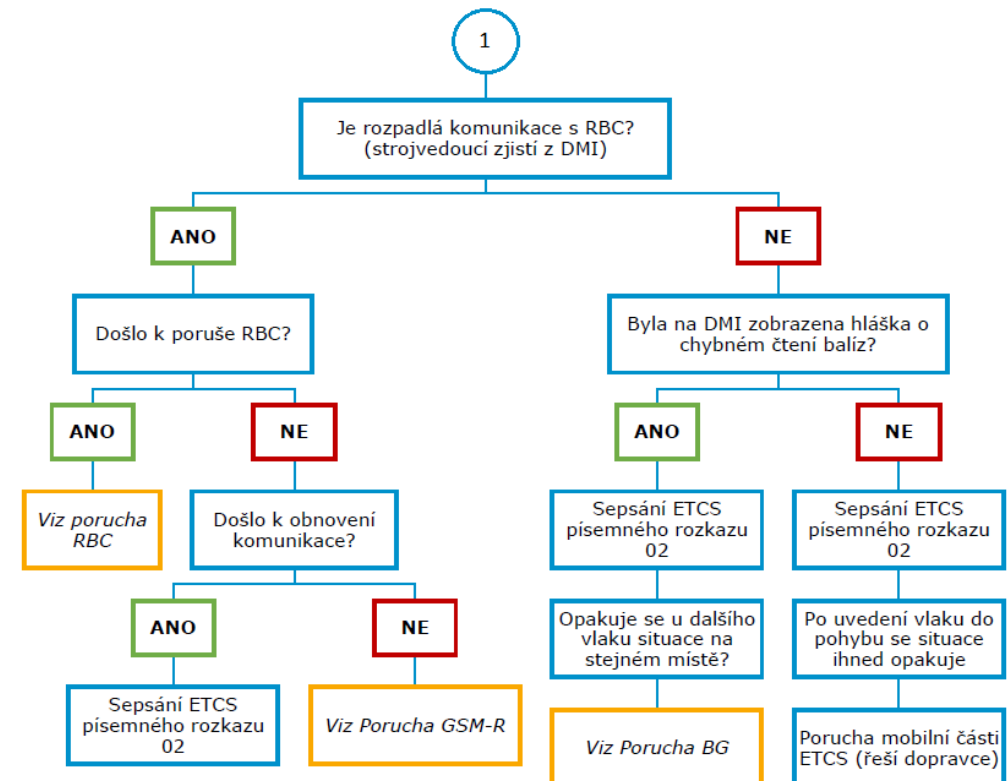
1

Je rozpadlá komunikace s RBC? (strojvedoucí zjistí z DMI)

ANO

Došlo k poruše RBC?

ANO

Viz porucha RBC

NE

Došlo k obnovení komunikace?

ANO

Sepsání ETCS písemného rozkazu 02

NE

Viz Porucha GSM-R

NE

Byla na DMI zobrazena hláška o chybném čtení balíz?

ANO

Sepsání ETCS písemného rozkazu 02

Opakuje se u dalšího vlaku situace na stejném místě?

Viz Porucha BG

NE

Sepsání ETCS písemného rozkazu 02

Po uvedení vlaku do pohybu se situace ihned opakuje

Porucha mobilní části ETCS (řeší dopravce)